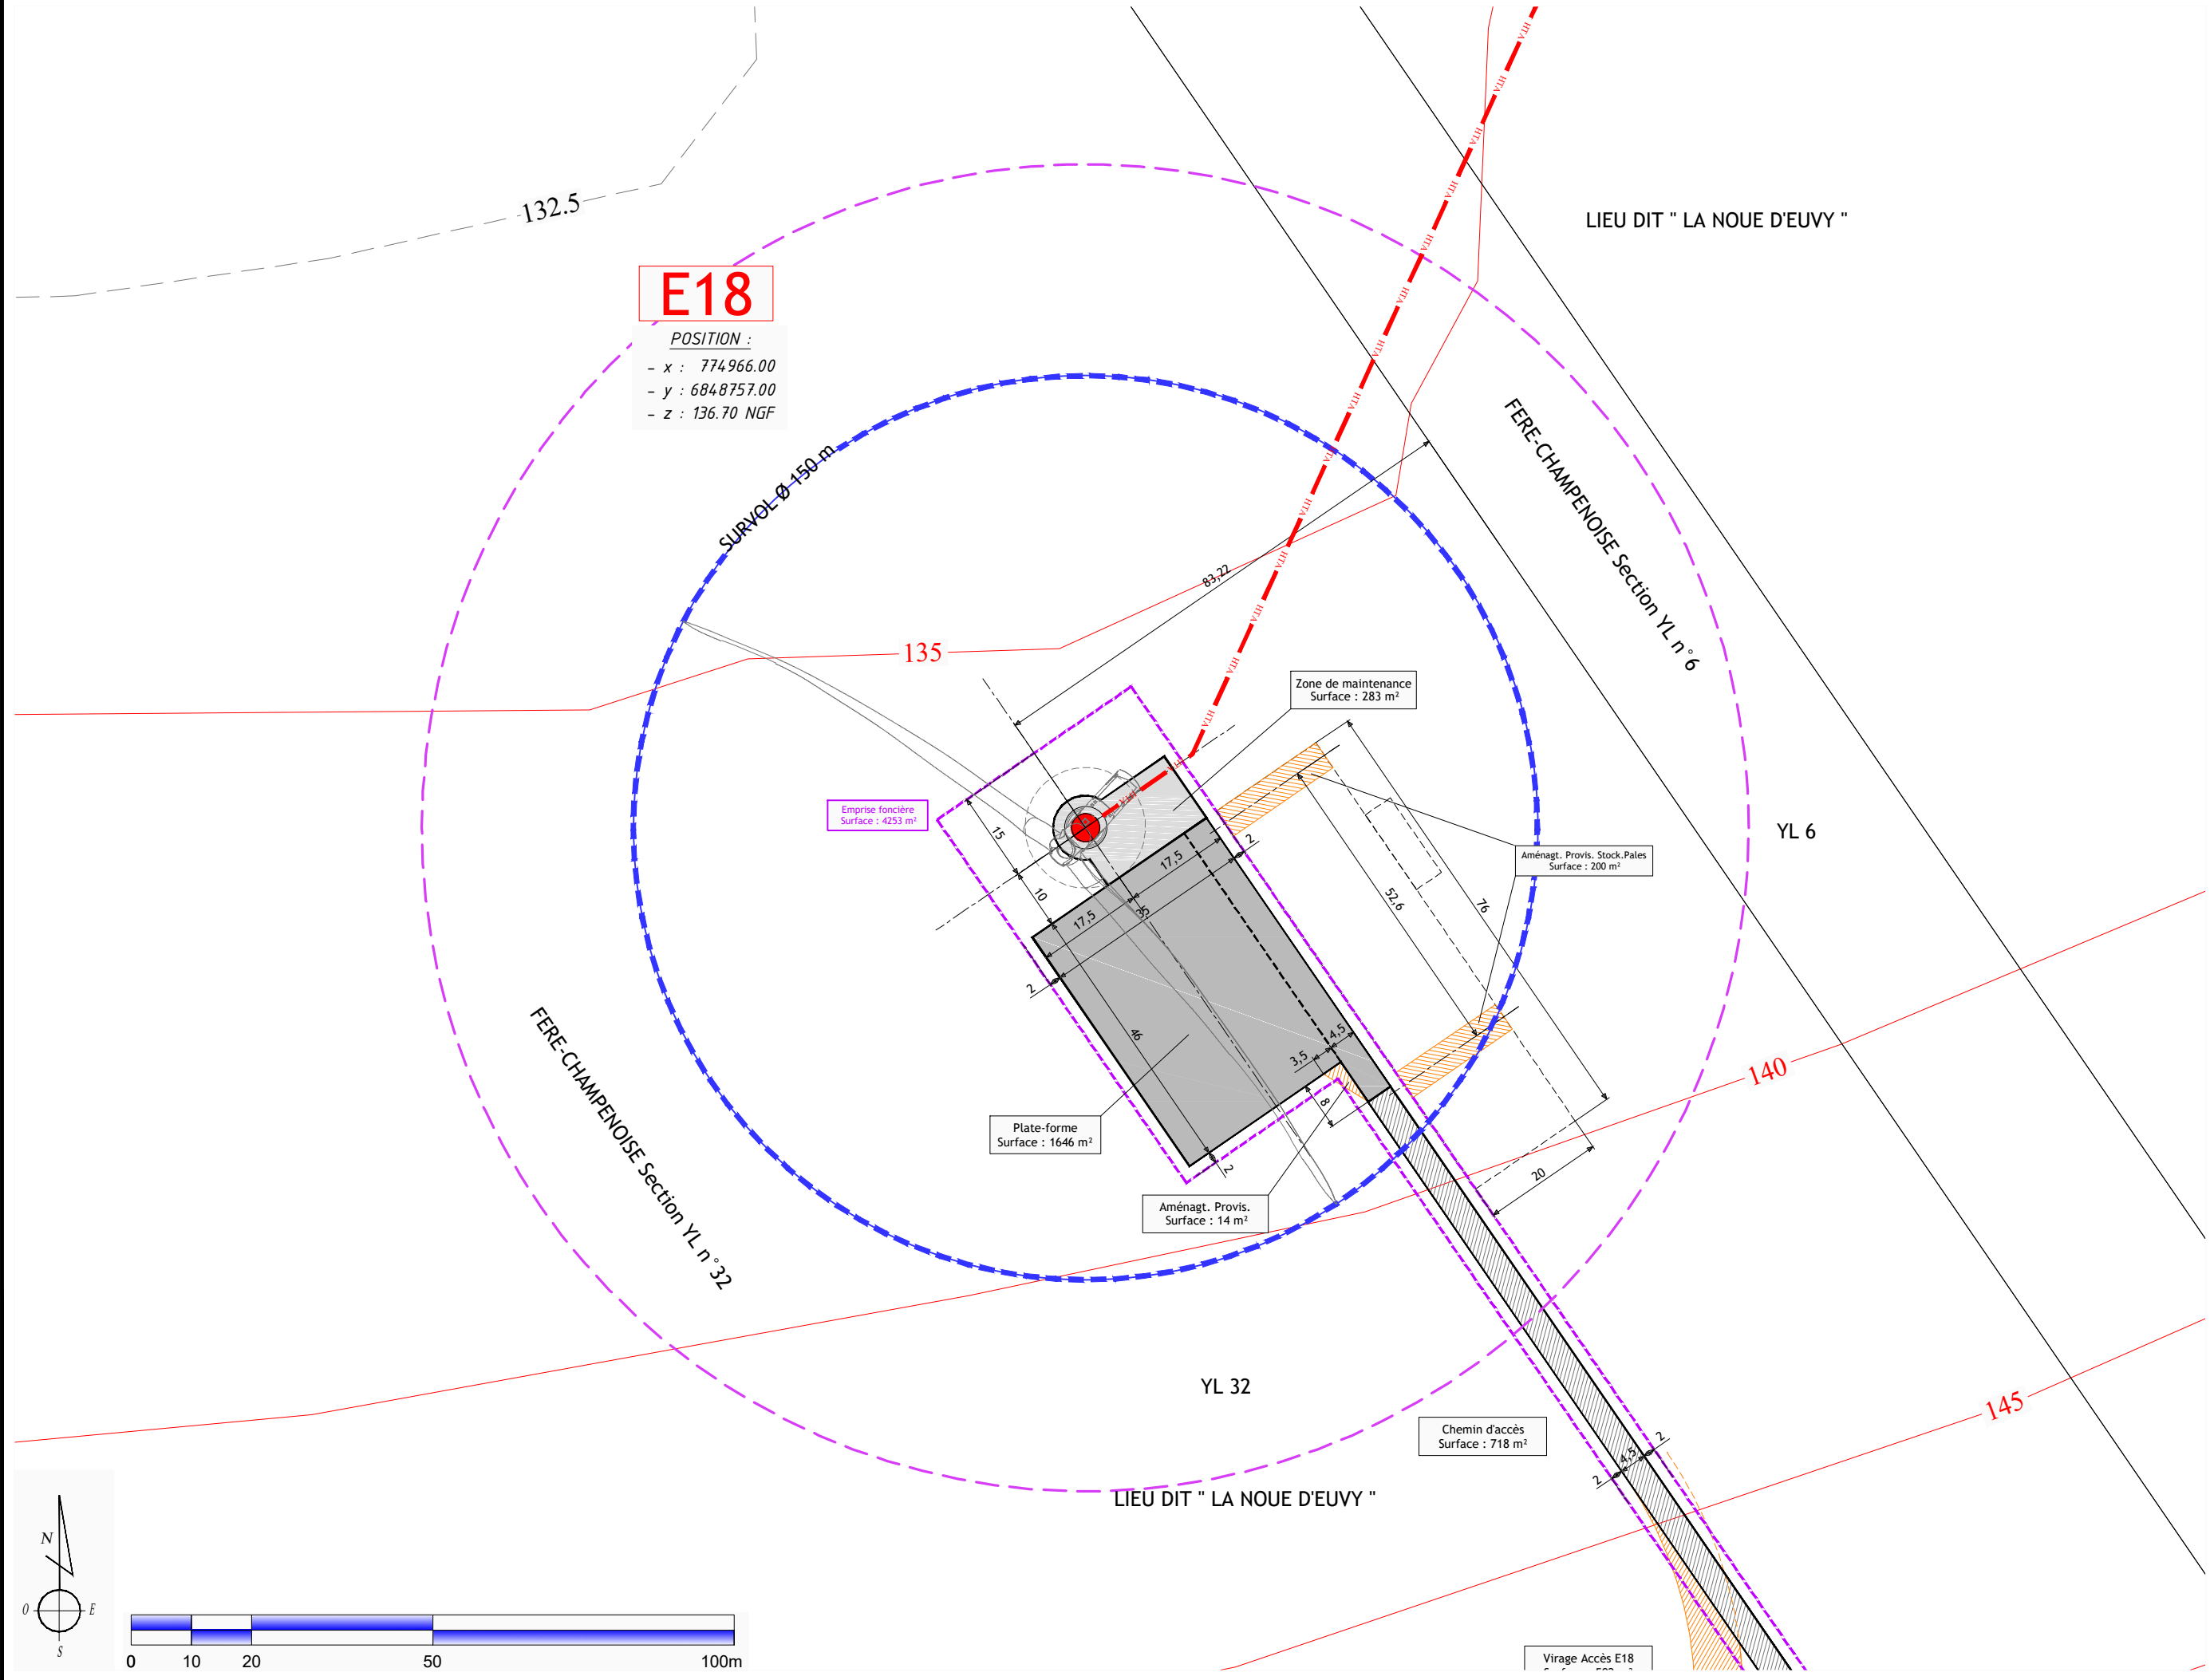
132.5

E18

POSITION :
- x : 774966.00
- y : 6848757.00
- z : 136.70 NGF

LIEU DIT " LA NOUE D'EUVY "

FERE-CHAMPENOISE Section YL n°6

SURVOL Ø 150 m

83,22

135

Zone de maintenance
Surface : 283 m²

Emprise foncière
Surface : 4253 m²

Aménagt. Provis. Stock.Pales
Surface : 200 m²

YL 6

15
10
17,5
17,5
35
2
2
52,6
76
46
4,5
3,5
8
2
20

140

FERE-CHAMPENOISE Section YL n°32

Plate-forme
Surface : 1646 m²

Aménagt. Provis.
Surface : 14 m²

YL 32

145

Chemin d'accès
Surface : 718 m²

2
4,5
2

LIEU DIT " LA NOUE D'EUVY "

N
O
E
S

0 10 20 50 100m

Virage Accès E18
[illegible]